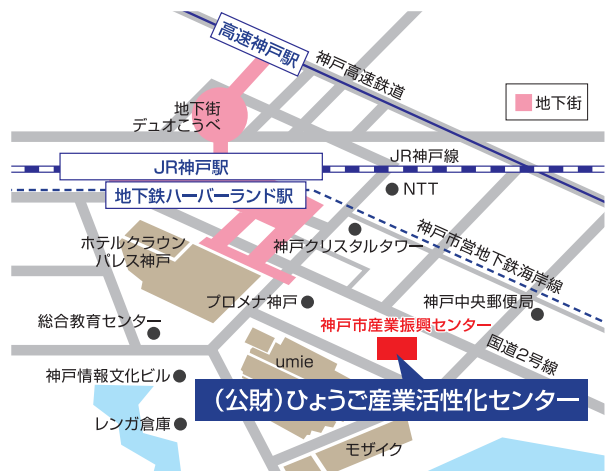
高速神戸駅
神戸高速鉄道
地下街
地下街
デュオこうべ
JR神戸駅
JR神戸線
NTT
地下鉄ハーバーランド駅
ホテルクラウンパレス神戸
神戸クリスタルタワー
神戸市営地下鉄海岸線
プロメナ神戸
神戸中央郵便局
神戸市産業振興センター
総合教育センター
国道2号線
umie
神戸情報文化ビル
（公財）ひょうご産業活性化センター
レンガ倉庫
モザイク